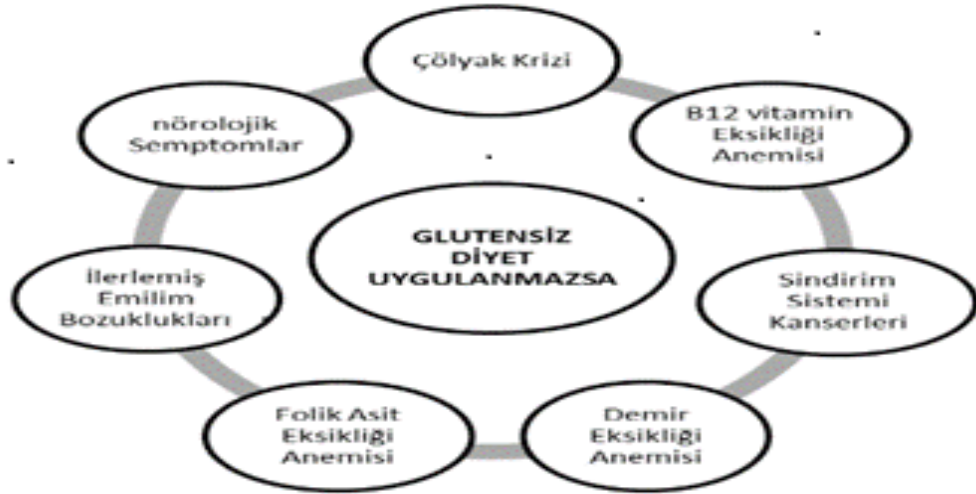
GLUTENSİZ DİYET UYGULANMAZSA

Çölyak Krizi

B12 vitamin Eksikliği Anemisi

Sindirim Sistemi Kanserleri

Demir Eksikliği Anemisi

Folik Asit Eksikliği Anemisi

İlerlemiş Emilim Bozuklukları

nörolojik Semptomlar